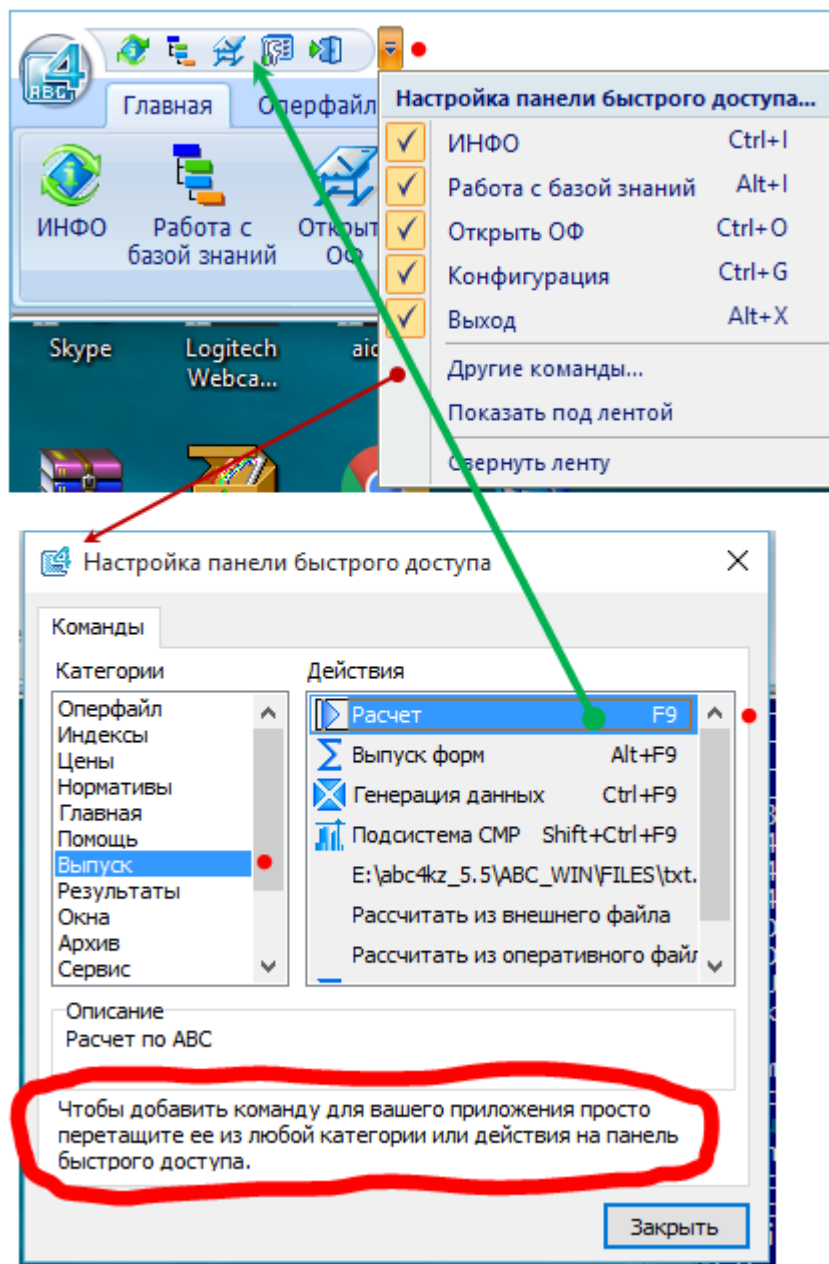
Главная
Оперфайл
ИНФО
Работа с базой знаний
Открыть ОФ

Skype
Logitech Webca...
aic

Настройка панели быстрого доступа...
ИНФО Ctrl+I
Работа с базой знаний Alt+I
Открыть ОФ Ctrl+O
Конфигурация Ctrl+G
Выход Alt+X
Другие команды...
Показать под лентой
Свернуть ленту

Настройка панели быстрого доступа

Команды

Категории
Оперфайл
Индексы
Цены
Нормативы
Главная
Помощь
Выпуск
Результаты
Окна
Архив
Сервис

Действия
Расчет F9
Выпуск форм Alt+F9
Генерация данных Ctrl+F9
Подсистема СМР Shift+Ctrl+F9
E:\abc4kz_5.5\ABC_WIN\FILES\txt.
Рассчитать из внешнего файла
Рассчитать из оперативного файл

Описание
Расчет по АВС

Чтобы добавить команду для вашего приложения просто перетащите ее из любой категории или действия на панель быстрого доступа.

Закрыть